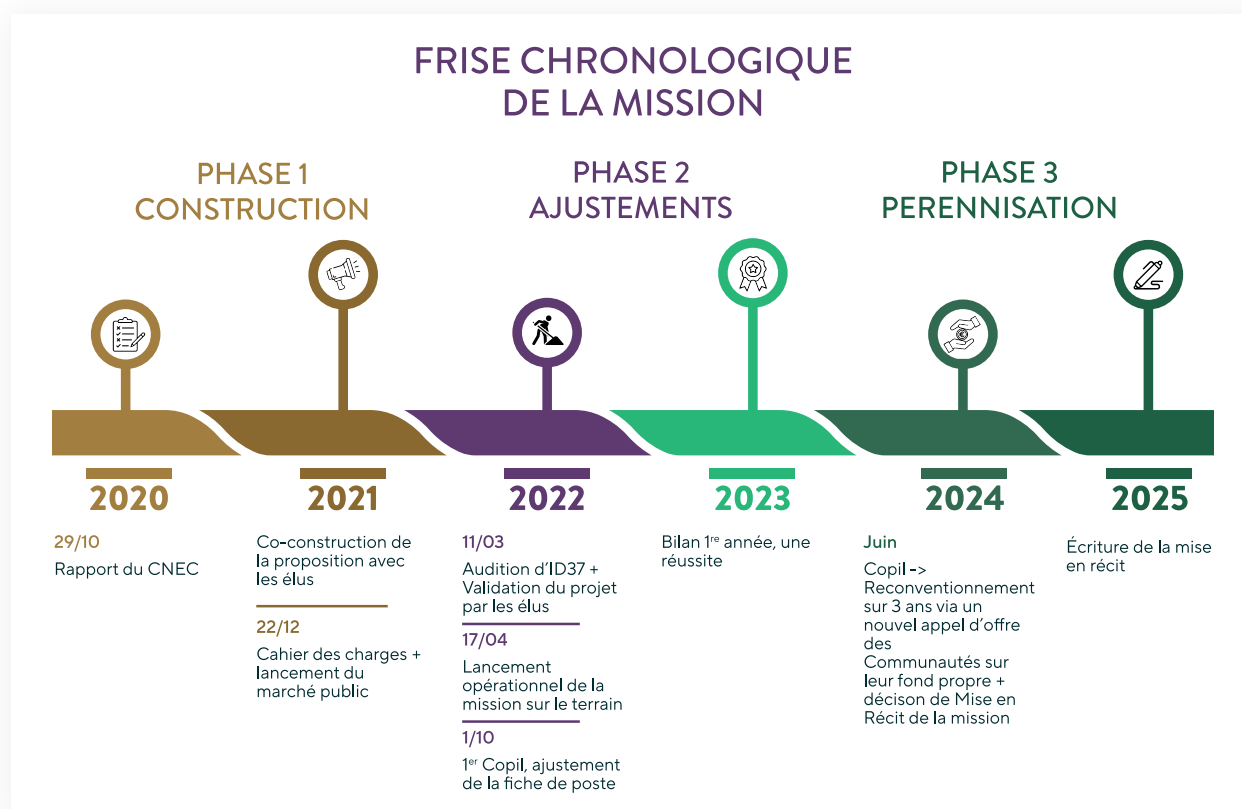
FRISE CHRONOLOGIQUE
DE LA MISSION

PHASE 1
CONSTRUCTION

PHASE 2
AJUSTEMENTS

PHASE 3
PERENNISATION

2020

29/10

Rapport du CNEC

2021

Co-construction de la proposition avec les élus

22/12

Cahier des charges + lancement du marché public

2022

11/03

Audition d'ID37 + Validation du projet par les élus

17/04

Lancement opérationnel de la mission sur le terrain

1/10

1$^{er}$ Copil, ajustement de la fiche de poste

2023

Bilan 1$^{re}$ année, une réussite

2024

Juin

Copil -> Reconventionnement sur 3 ans via un nouvel appel d'offre des Communautés sur leur fond propre + décison de Mise en Récit de la mission

2025

Écriture de la mise en récit